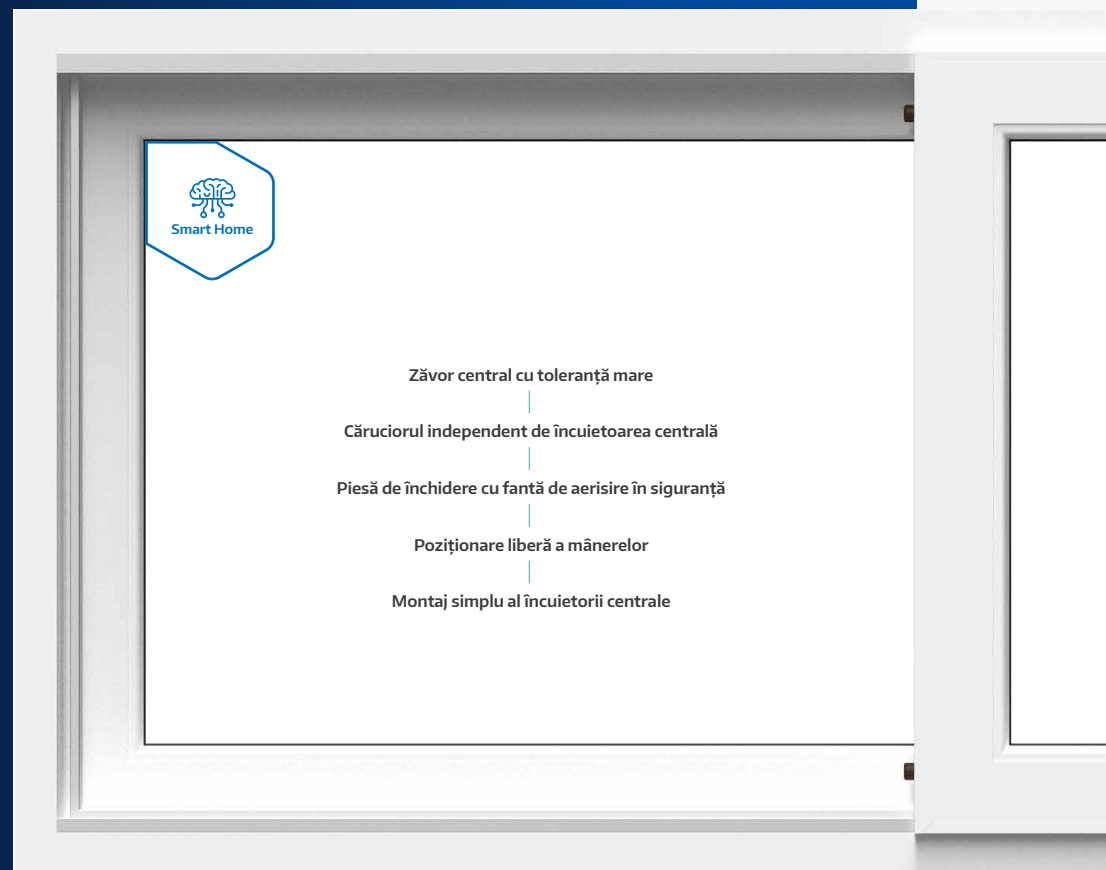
Smart Home

Zăvor central cu toleranță mare

Căruciorul independent de încuietoarea centrală

Piesă de închidere cu fantă de aerisire în siguranță

Poziționare liberă a mânerelor

Montaj simplu al încuietorii centrale